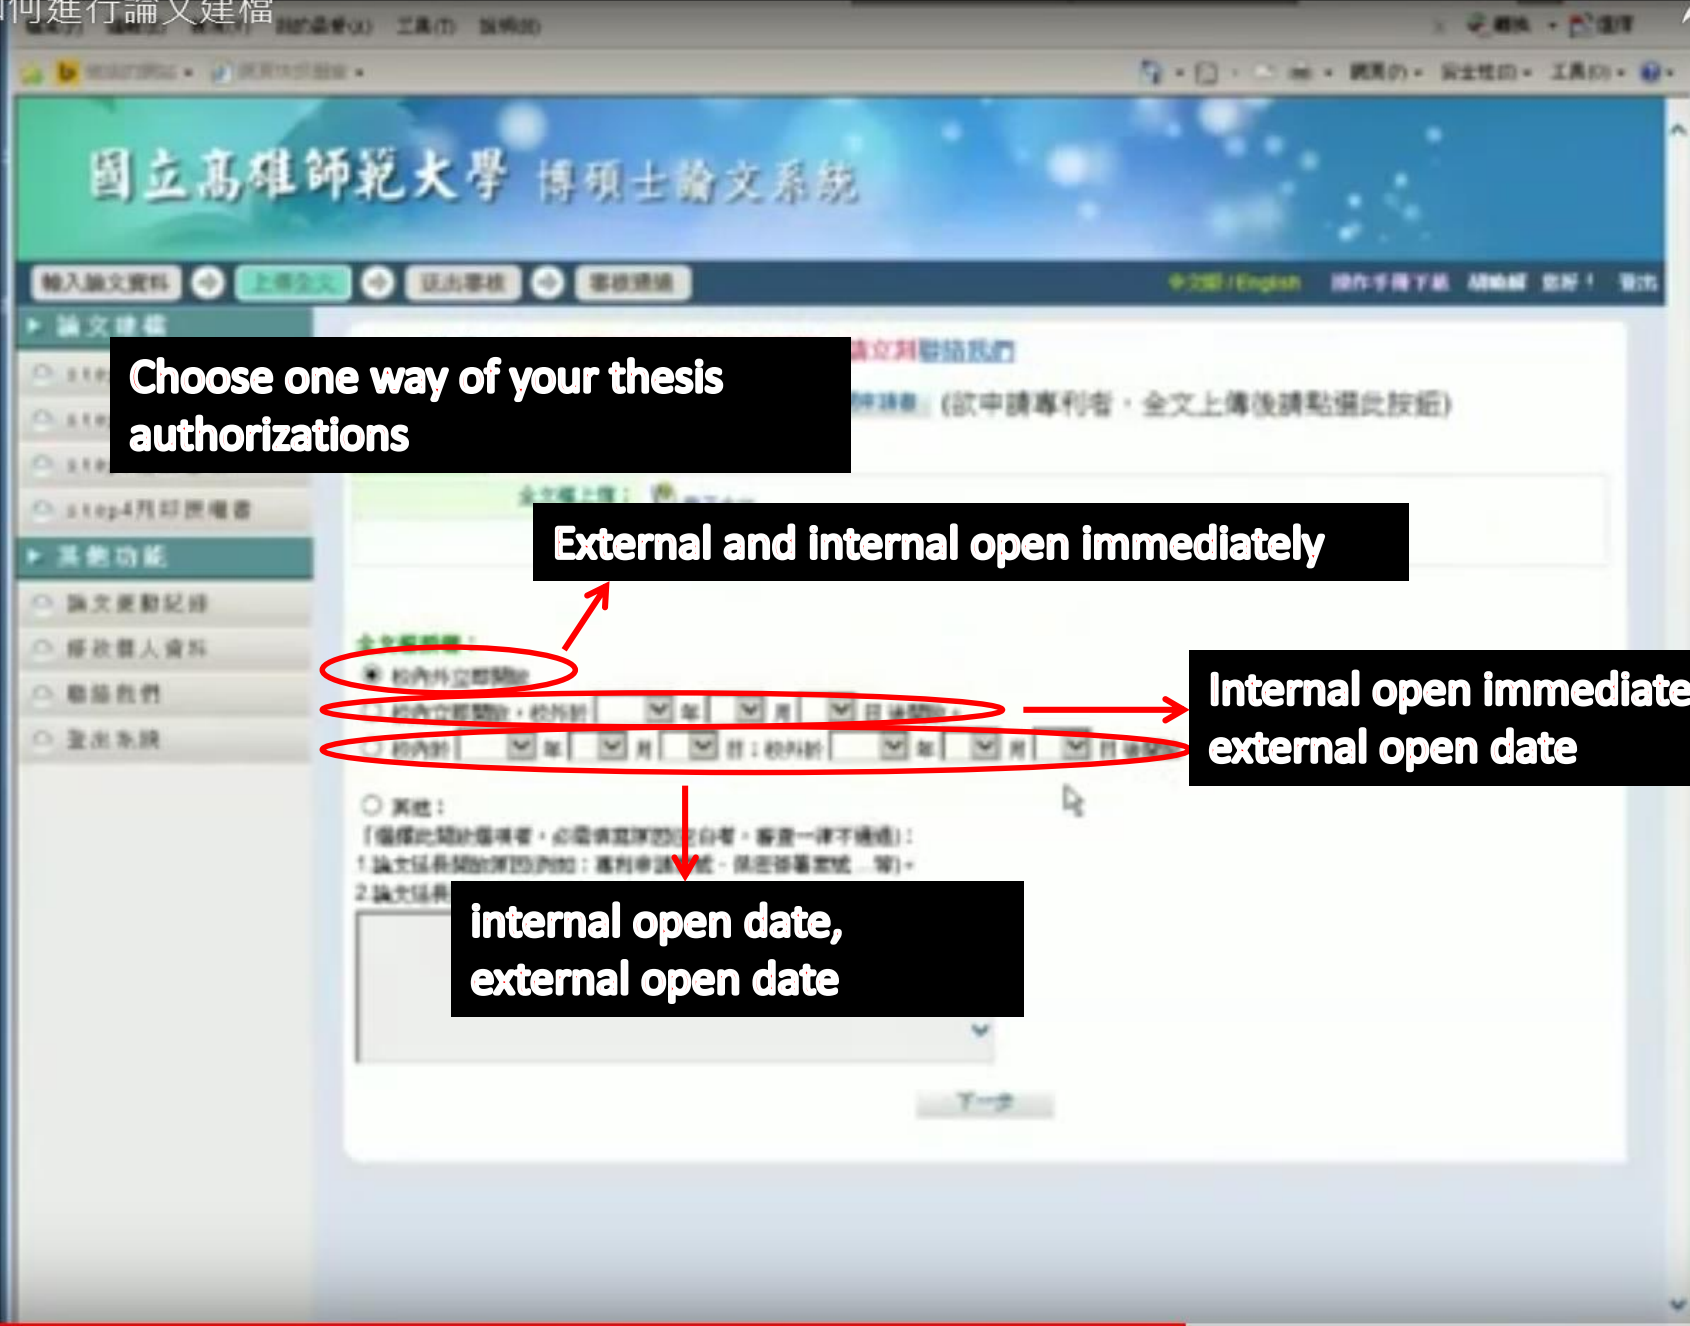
何進行論文建檔

國立高雄師範大學 博碩士論文系統

輸入論文資料 上傳全文 送出審核 審核通過

中文版 / English

論文建檔

step4 列印授權書

其他功能

論文更動紀錄

修改個人資料

聯絡我們

登出系統

Choose one way of your thesis authorizations

(欲申請專利者，全文上傳後請點選此按鈕)

External and internal open immediately

校內外立即開放

校內立即開放，校外於 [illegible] 年 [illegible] 月 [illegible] 日後開放

校內於 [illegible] 年 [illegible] 月 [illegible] 日；校外於 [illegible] 年 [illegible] 月 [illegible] 日後開放

Internal open immediate external open date

其他：

internal open date, external open date

下一步